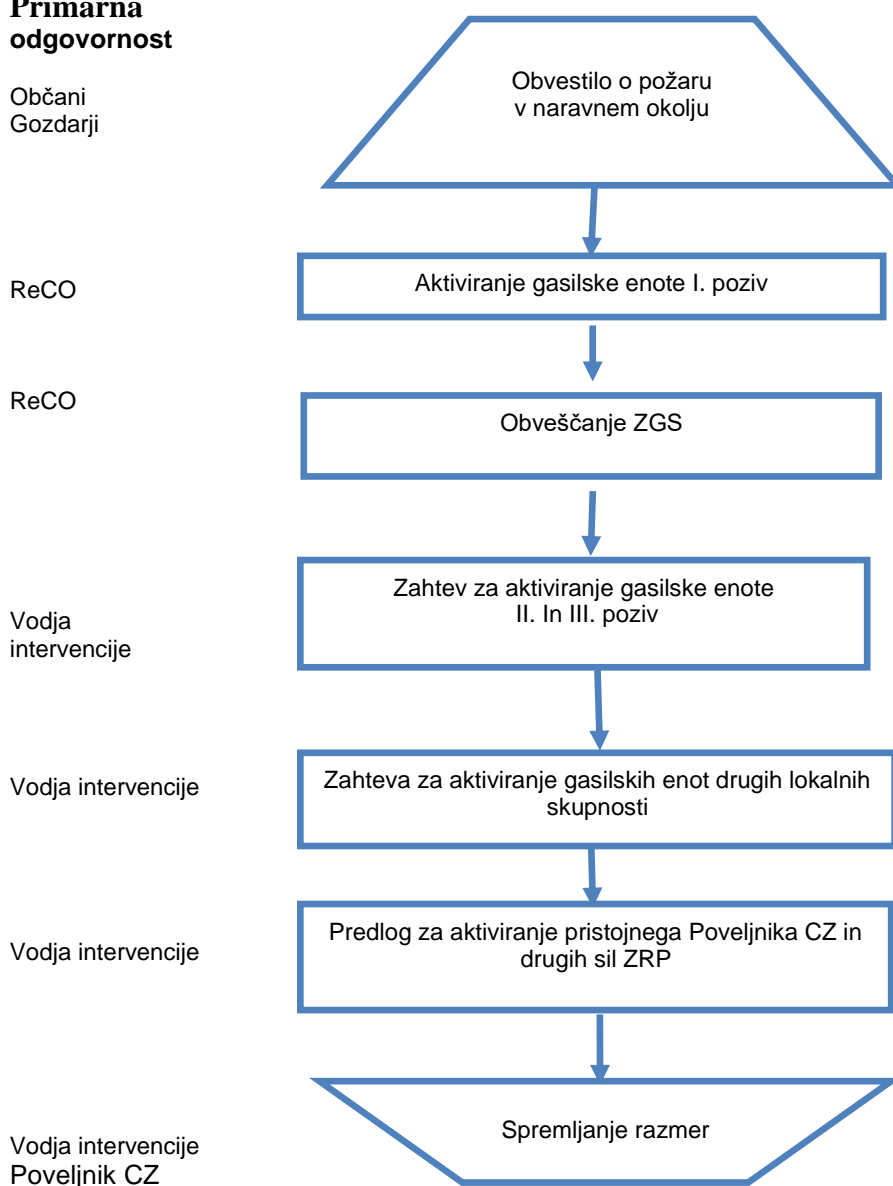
Primarna odgovornost

Občani
Gozdarji

Obvestilo o požaru v naravnem okolju

ReCO

Aktiviranje gasilske enote I. poziv

ReCO

Obveščanje ZGS

Vodja intervencije

Zahtev za aktiviranje gasilske enote II. In III. poziv

Vodja intervencije

Zahteva za aktiviranje gasilskih enot drugih lokalnih skupnosti

Vodja intervencije

Predlog za aktiviranje pristojnega Poveljnika CZ in drugih sil ZRP

Vodja intervencije
Poveljnik CZ

Spremljanje razmer